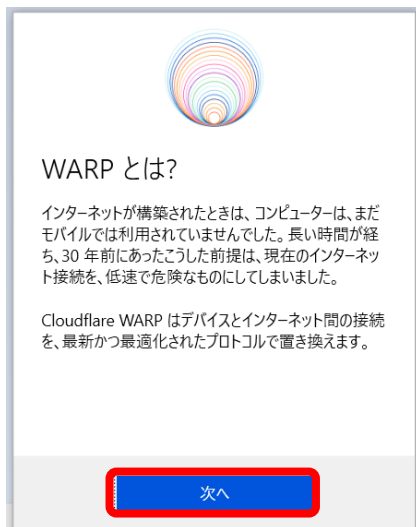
WARP とは?

インターネットが構築されたときは、コンピューターは、まだモバイルでは利用されていませんでした。長い時間が経ち、30 年前にあったこうした前提は、現在のインターネット接続を、低速で危険なものにしてしまいました。

Cloudflare WARP はデバイスとインターネット間の接続を、最新かつ最適化されたプロトコルで置き換えます。

次へ